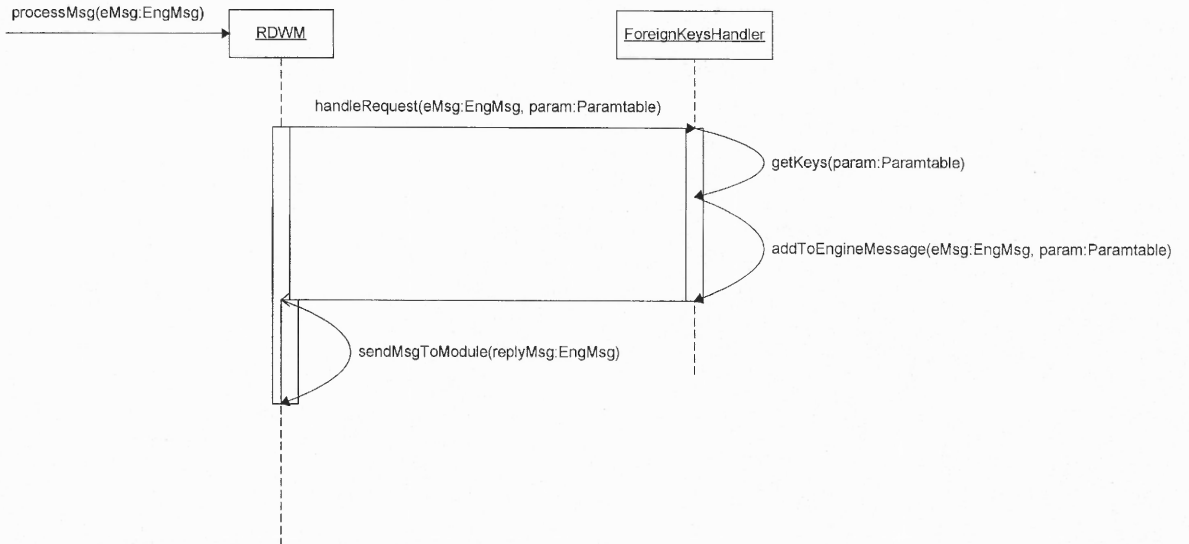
processMsg(eMsg:EngMsg)

RDWM

ForeignKeysHandler

handleRequest(eMsg:EngMsg, param:Paramtable)

getKeys(param:Paramtable)

addToEngineMessage(eMsg:EngMsg, param:Paramtable)

sendMsgToModule(replyMsg:EngMsg)